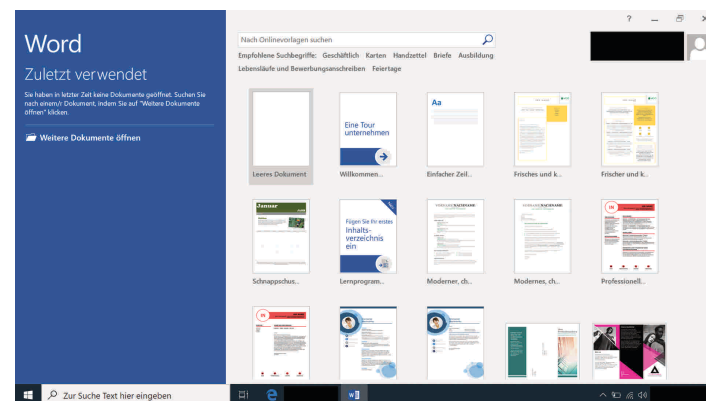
Word

Zuletzt verwendet

Sie haben in letzter Zeit keine Dokumente geöffnet. Suchen Sie nach einem/r Dokument, indem Sie auf "Weitere Dokumente öffnen" klicken.

Weitere Dokumente öffnen

?

Nach Onlinevorlagen suchen

Empfohlene Suchbegriffe: Geschäftlich Karten Handzettel Briefe Ausbildung Lebensläufe und Bewerbungsanschreiben Feiertage

Leeres Dokument

Eine Tour unternehmen

Willkommen...

Aa

Einfacher Zeil...

Frisches und k...

Frischer und k...

Januar

Schnappschus...

Fügen Sie Ihr erstes Inhaltsverzeichnis ein

Lernprogram...

Moderner, ch...

Modernes, ch...

Professionell...

Zur Suche Text hier eingeben